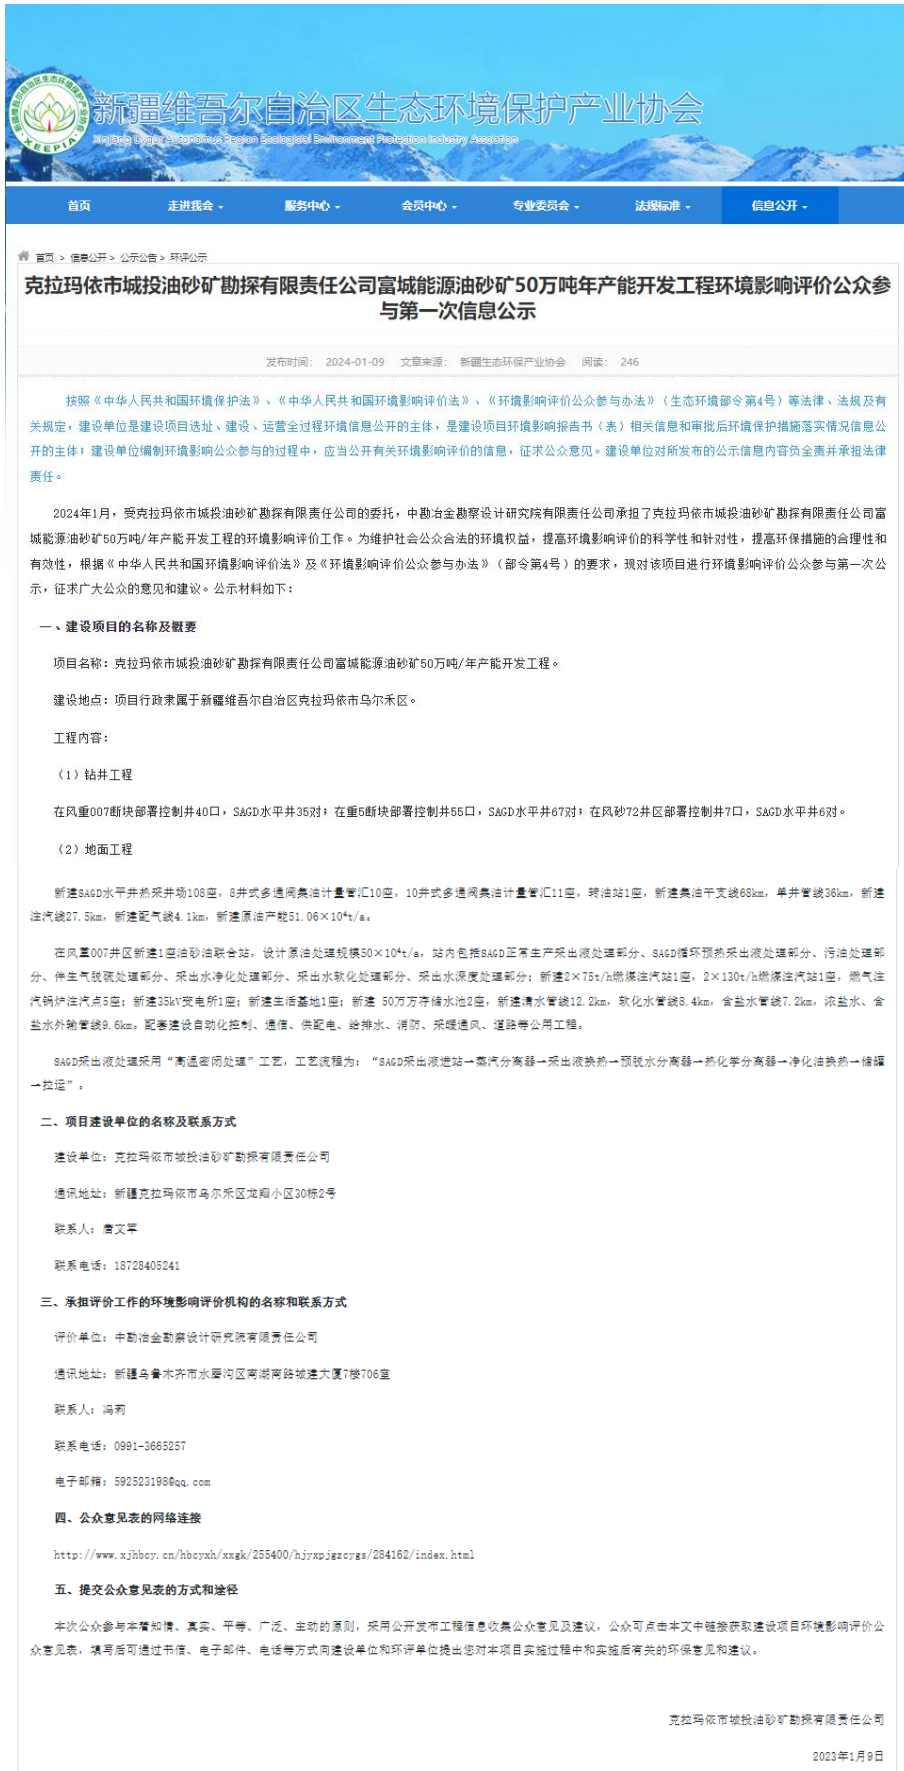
新疆维吾尔自治区生态环境保护产业协会
Xinjiang Uygur Autonomous Region Ecological Environment Protection Industry Association

首页 走进我会 服务中心 会员中心 专业委员会 法规标准 信息公开

首页 > 信息公开 > 公示公告 > 环评公示

克拉玛依市城投油砂矿勘探有限责任公司富城能源油砂矿50万吨年产能开发工程环境影响评价公众参与第一次信息公示

发布时间: 2024-01-09 文章来源: 新疆生态环保产业协会 阅读: 246

按照《中华人民共和国环境保护法》、《中华人民共和国环境影响评价法》、《环境影响评价公众参与办法》(生态环境部令第4号)等法律、法规及有关规定，建设单位是建设项目选址、建设、运营全过程环境信息公开的主体，是建设项目环境影响报告书(表)相关信息和审批后环境保护措施落实情况信息公开的主体；建设单位编制环境影响公众参与的过程中，应当公开有关环境影响评价的信息，征求公众意见。建设单位对所发布的公示信息内容负全责并承担法律责任。

2024年1月，受克拉玛依市城投油砂矿勘探有限责任公司的委托，中勘冶金勘察设计研究院有限责任公司承担了克拉玛依市城投油砂矿勘探有限责任公司富城能源油砂矿50万吨/年产能开发工程的环境影响评价工作。为维护社会公众合法的环境权益，提高环境影响评价的科学性和针对性，提高环保措施的合理性和有效性，根据《中华人民共和国环境影响评价法》及《环境影响评价公众参与办法》(部令第4号)的要求，现对该项目进行环境影响评价公众参与第一次公示，征求广大公众的意见和建议。公示材料如下：

一、建设项目的名称及概要

项目名称：克拉玛依市城投油砂矿勘探有限责任公司富城能源油砂矿50万吨/年产能开发工程。

建设地点：项目行政隶属于新疆维吾尔自治区克拉玛依市乌尔禾区。

工程内容：

(1) 钻井工程

在风重007断块部署控制井40口，SAGD水平井35对；在重5断块部署控制井55口，SAGD水平井67对；在风砂72井区部署控制井7口，SAGD水平井6对。

(2) 地面工程

新建SAGD水平井热采井场108座，8井式多通阀集油计量管汇10座，10井式多通阀集油计量管汇11座，转油站1座，新建集油干支线68km，单井管线36km，新建注汽线27.5km，新建配气线4.1km，新建原油产能51.06×10$^4$t/a。

在风重007井区新建1座油砂油联合站，设计原油处理规模50×10$^4$t/a，站内包括SAGD正常生产采出液处理部分、SAGD循环预热采出液处理部分、污油处理部分、伴生气脱硫处理部分、采出水净化处理部分、采出水软化处理部分、采出水深度处理部分；新建2×75t/h燃煤注汽站1座，2×130t/h燃煤注汽站1座，燃气注汽锅炉注汽点5座；新建35kV变电所1座；新建生活基地1座；新建 50万方存储水池2座，新建清水管线12.2km，软化水管线8.4km，含盐水管线7.2km，浓盐水、含盐水外输管线9.6km。配套建设自动化控制、通信、供配电、给排水、消防、采暖通风、道路等公用工程。

SAGD采出液处理采用“高温密闭处理”工艺，工艺流程为：“SAGD采出液进站→蒸汽分离器→采出液换热→预脱水分离器→热化学分离器→净化油换热→储罐→拉运”。

二、项目建设单位的名称及联系方式

建设单位：克拉玛依市城投油砂矿勘探有限责任公司

通讯地址：新疆克拉玛依市乌尔禾区龙翔小区30栋2号

联系人：唐文军

联系电话：18728405241

三、承担评价工作的环境影响评价机构的名称和联系方式

评价单位：中勘冶金勘察设计研究院有限责任公司

通讯地址：新疆乌鲁木齐市水磨沟区南湖南路城建大厦7楼706室

联系人：冯莉

联系电话：0991-3665257

电子邮箱：592523198@qq.com

四、公众意见表的网络连接

http://www.xjhbcy.cn/hbcyxh/xxgk/255400/hjyxpjgzcygs/284162/index.html

五、提交公众意见表的方式和途径

本次公众参与本着知情、真实、平等、广泛、主动的原则，采用公开发布工程信息收集公众意见及建议，公众可点击本文中链接获取建设项目环境影响评价公众意见表，填写后可通过书信、电子邮件、电话等方式向建设单位和环评单位提出您对本项目实施过程中和实施后有关的环保意见和建议。

克拉玛依市城投油砂矿勘探有限责任公司

2023年1月9日